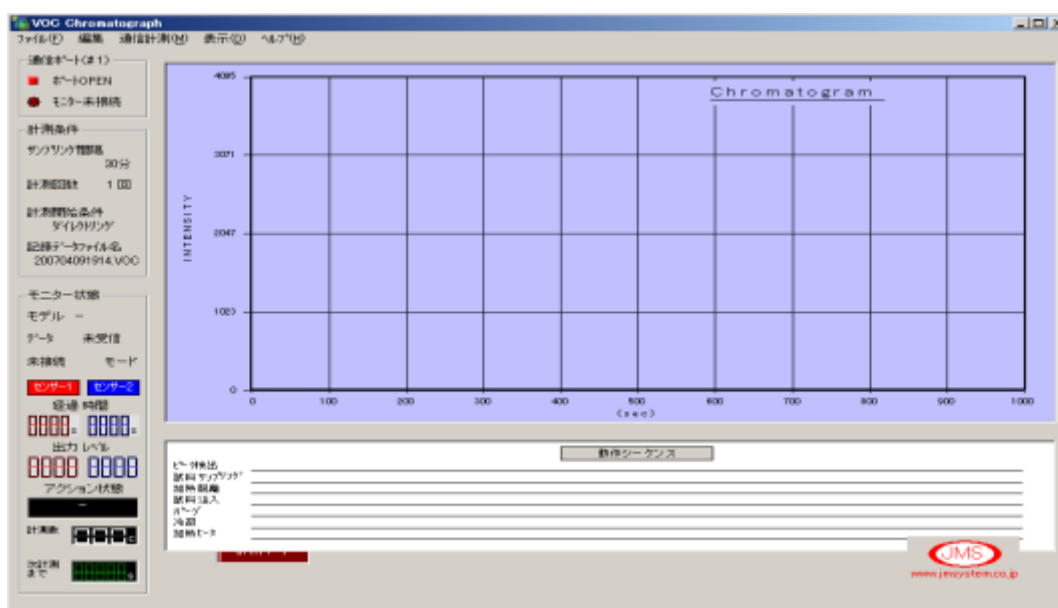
VOC Chromatograph

ファイル(F) 編集 通信計測(M) 表示(D) ヘルプ(H)

通信ポート(#1)
ポートOPEN
モニター未接続

計測条件
サンプリング間隔 30分
計測回数 1 回
計測開始条件 ダイレクトリング
記録データファイル名 20070409194.VOC

モニター状態
モデル ー
データ 未受信
未接続 モード
センサー1 センサー2
経過 時間
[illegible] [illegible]
出力 レベル
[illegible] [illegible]
アクション状態
計測数
次計測まで

Chromatogram

4095
3071
2047
1023
0

INTENSITY

0 100 200 300 400 500 600 700 800 900 1000
(sec)

動作シーケンス
ピーク検出
試料 サンプリング
加熱脱着
試料注入
パージ
冷却
加熱ヒータ

JMS
www.jmsystem.co.jp